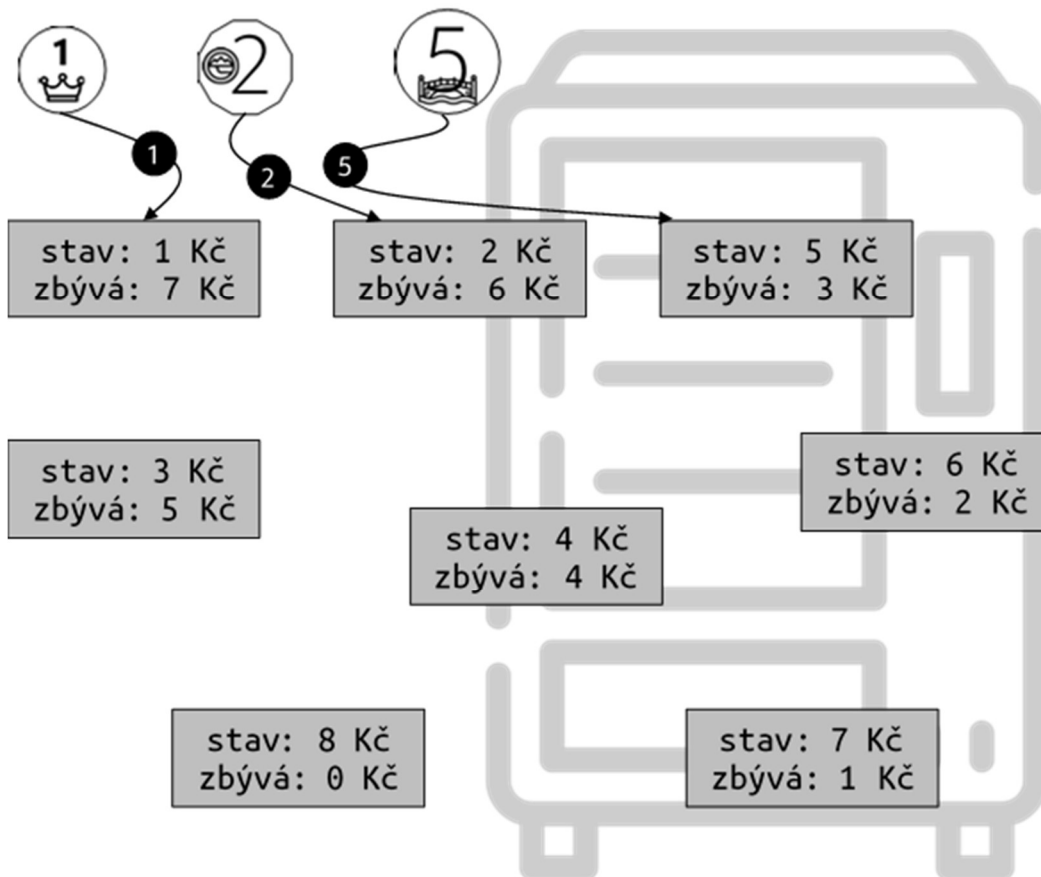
1

2

5

1

2

5

stav: 1 Kč
zbývá: 7 Kč

stav: 2 Kč
zbývá: 6 Kč

stav: 5 Kč
zbývá: 3 Kč

stav: 3 Kč
zbývá: 5 Kč

stav: 6 Kč
zbývá: 2 Kč

stav: 4 Kč
zbývá: 4 Kč

stav: 8 Kč
zbývá: 0 Kč

stav: 7 Kč
zbývá: 1 Kč